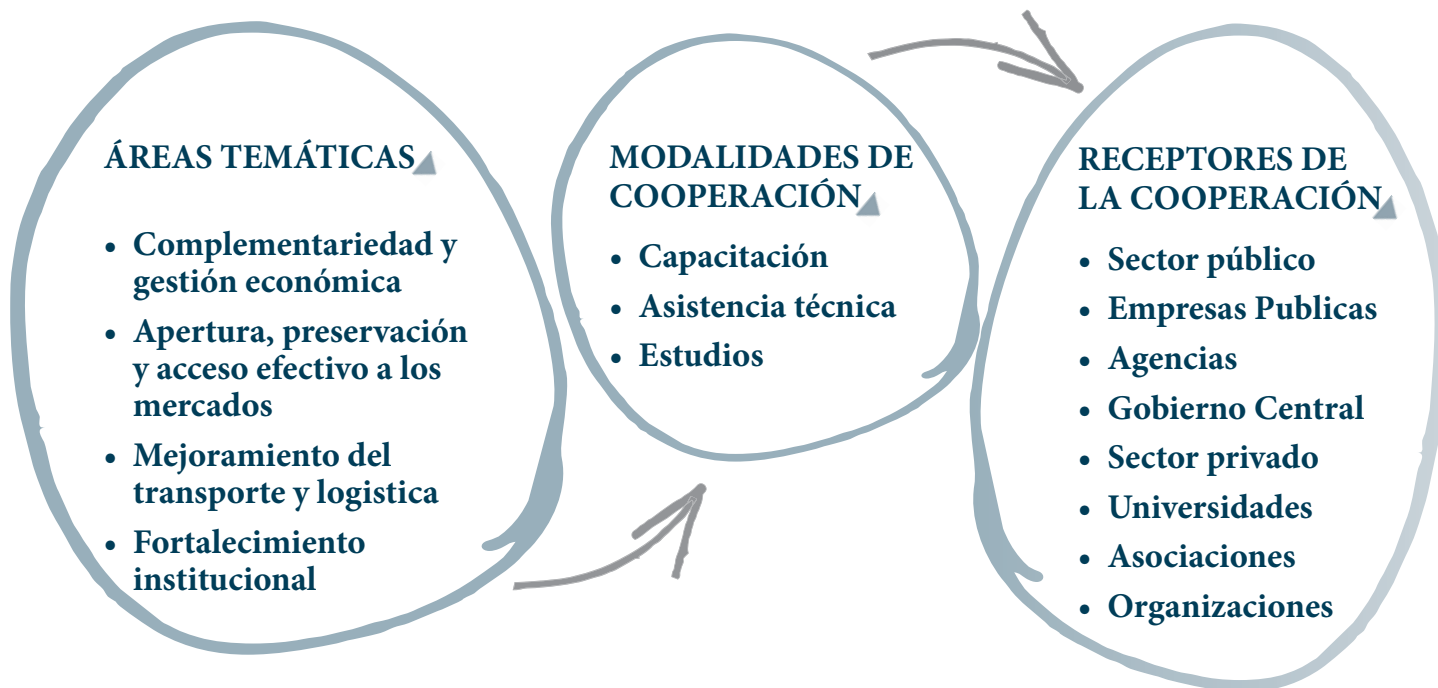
ÁREAS TEMÁTICAS

- Complementariedad y gestión económica
- Apertura, preservación y acceso efectivo a los mercados
- Mejoramiento del transporte y logistica
- Fortalecimiento institucional

MODALIDADES DE COOPERACIÓN

- Capacitación
- Asistencia técnica
- Estudios

RECEPTORES DE LA COOPERACIÓN

- Sector público
- Empresas Publicas
- Agencias
- Gobierno Central
- Sector privado
- Universidades
- Asociaciones
- Organizaciones